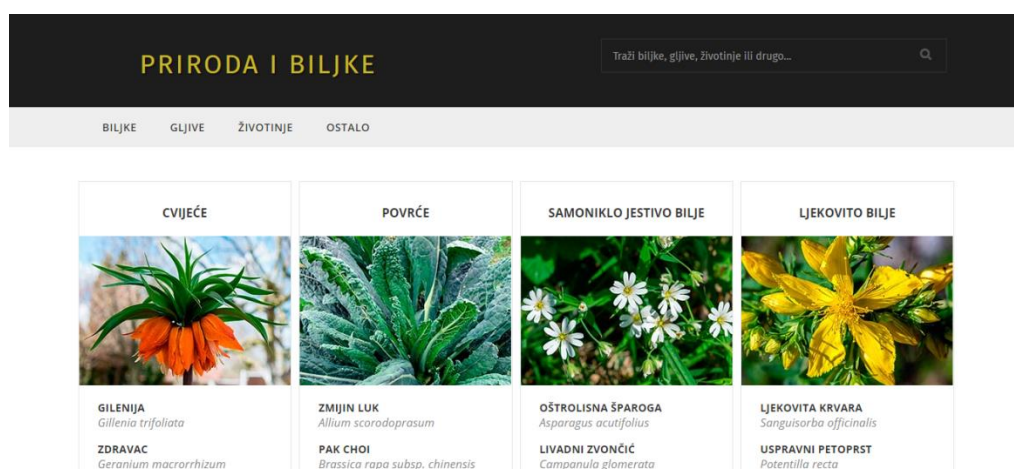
PRIRODA I BILJKE

Traži biljke, gljive, životinje ili drugo...

BILJKE GLJIVE ŽIVOTINJE OSTALO

CVIJEĆE

GILENIJA
Gillenia trifoliata

ZDRAVAC
Geranium macrorrhizum

POVRĆE

ZMIJIN LUK
Allium scorodoprasum

PAK CHOI
Brassica rapa subsp. chinensis

SAMONIKLO JESTIVO BILJE

OŠTROLISNA ŠPAROGA
Asparagus acutifolius

LIVADNI ZVONČIĆ
Campanula glomerata

LJEKOVITO BILJE

LJEKOVITA KRVARA
Sanguisorba officinalis

USPRAVNI PETOPRST
Potentilla recta